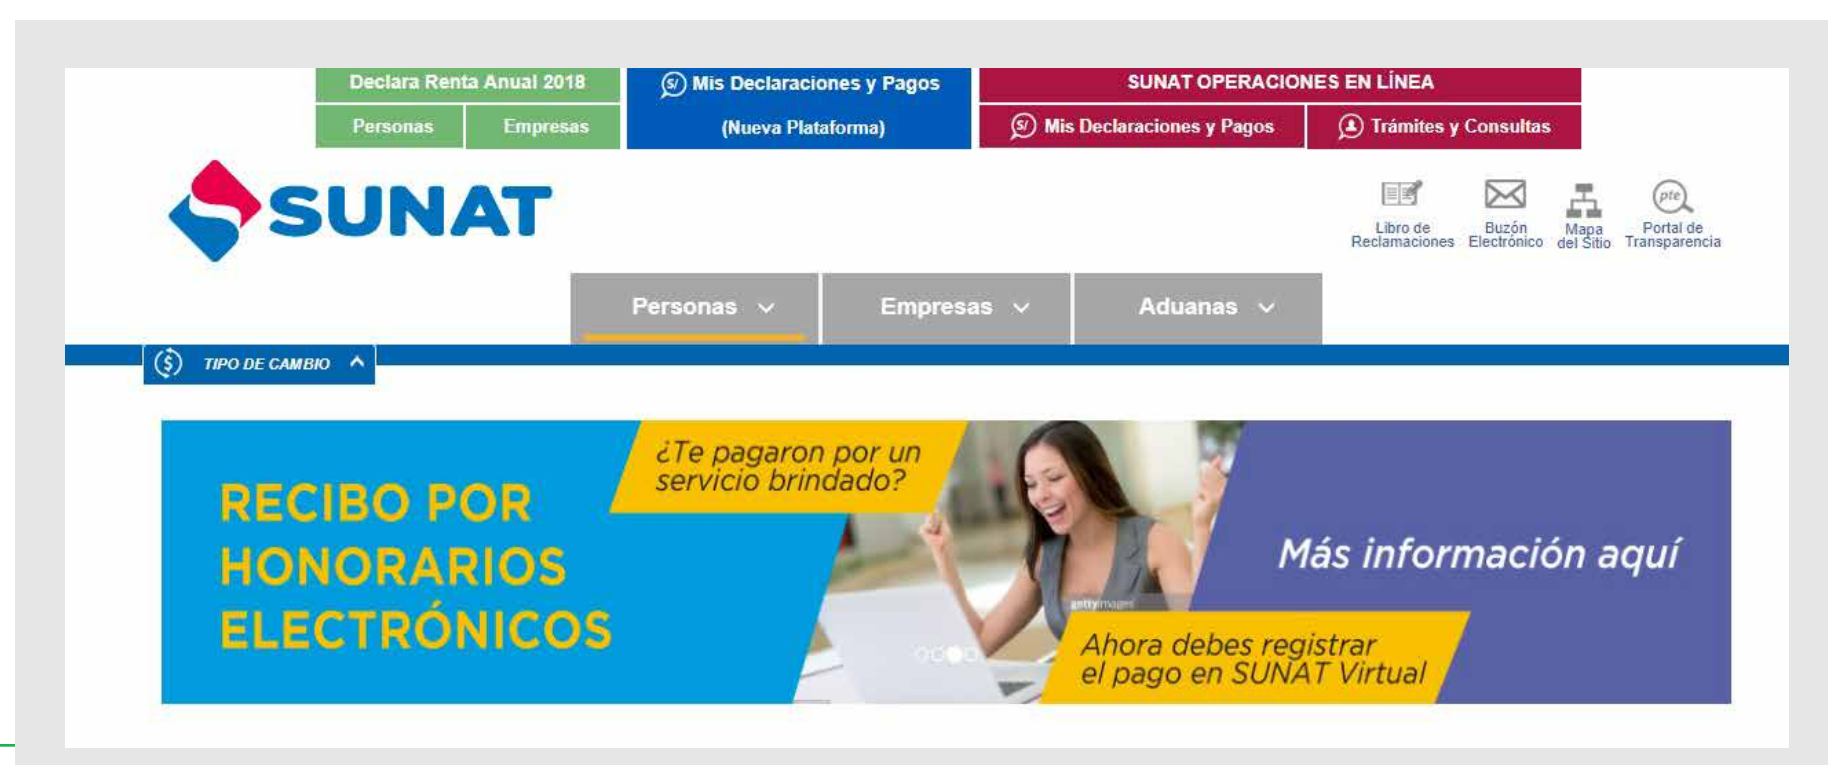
Declara Renta Anual 2018

Personas Empresas

S/ Mis Declaraciones y Pagos (Nueva Plataforma)

SUNAT OPERACIONES EN LÍNEA

S/ Mis Declaraciones y Pagos

Trámites y Consultas

SUNAT

Libro de Reclamaciones

Buzón Electrónico

Mapa del Sitio

pte Portal de Transparencia

Personas

Empresas

Aduanas

TIPO DE CAMBIO

RECIBO POR HONORARIOS ELECTRÓNICOS

¿Te pagaron por un servicio brindado?

gettyimages

Más información aquí

Ahora debes registrar el pago en SUNAT Virtual